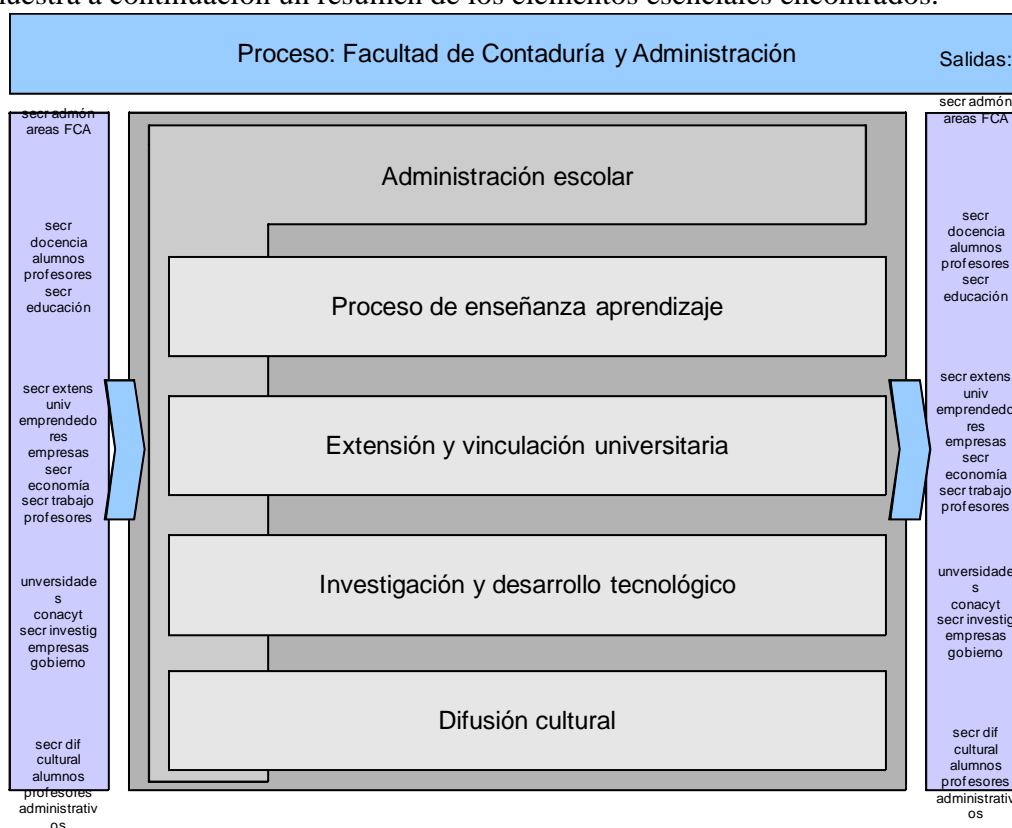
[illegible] a continuación un resumen de los elementos esenciales encontrados.

Proceso: Facultad de Contaduría y Administración

Salidas:

secr admón areas FCA

secr docencia alumnos profesores secr educación

secr extens univ emprendedores empresas secr economía secr trabajo profesores

unversidades conacyt secr investig empresas gobierno

secr dif cultural alumnos profesores administrativos

Administración escolar

Proceso de enseñanza aprendizaje

Extensión y vinculación universitaria

Investigación y desarrollo tecnológico

Difusión cultural

secr admón areas FCA

secr docencia alumnos profesores secr educación

secr extens univ emprendedores empresas secr economía secr trabajo profesores

unversidades conacyt secr investig empresas gobierno

secr dif cultural alumnos profesores administrativos